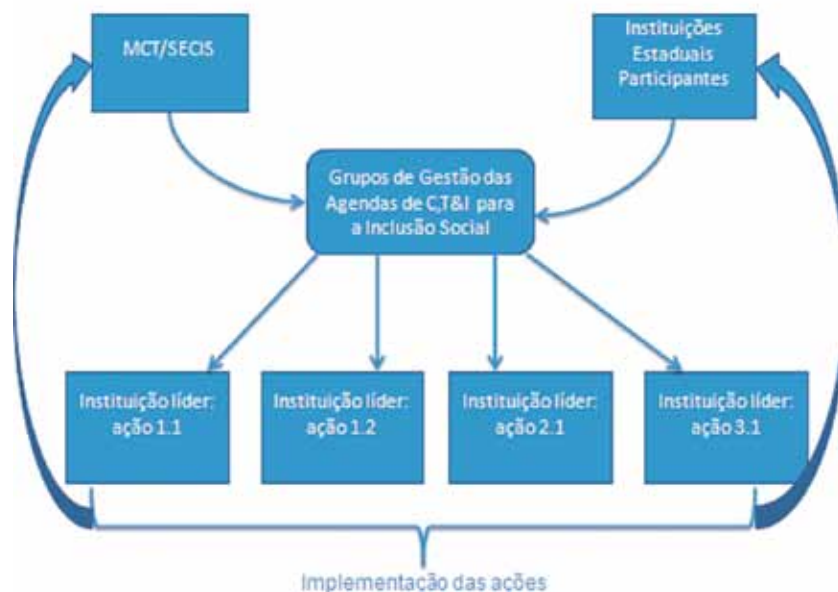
MCT/SECIS

Instituições Estaduais Participantes

Grupos de Gestão das Agendas de C,T&I para a Inclusão Social

Instituição líder: ação 1.1

Instituição líder: ação 1.2

Instituição líder: ação 2.1

Instituição líder: ação 3.1

Implementação das ações